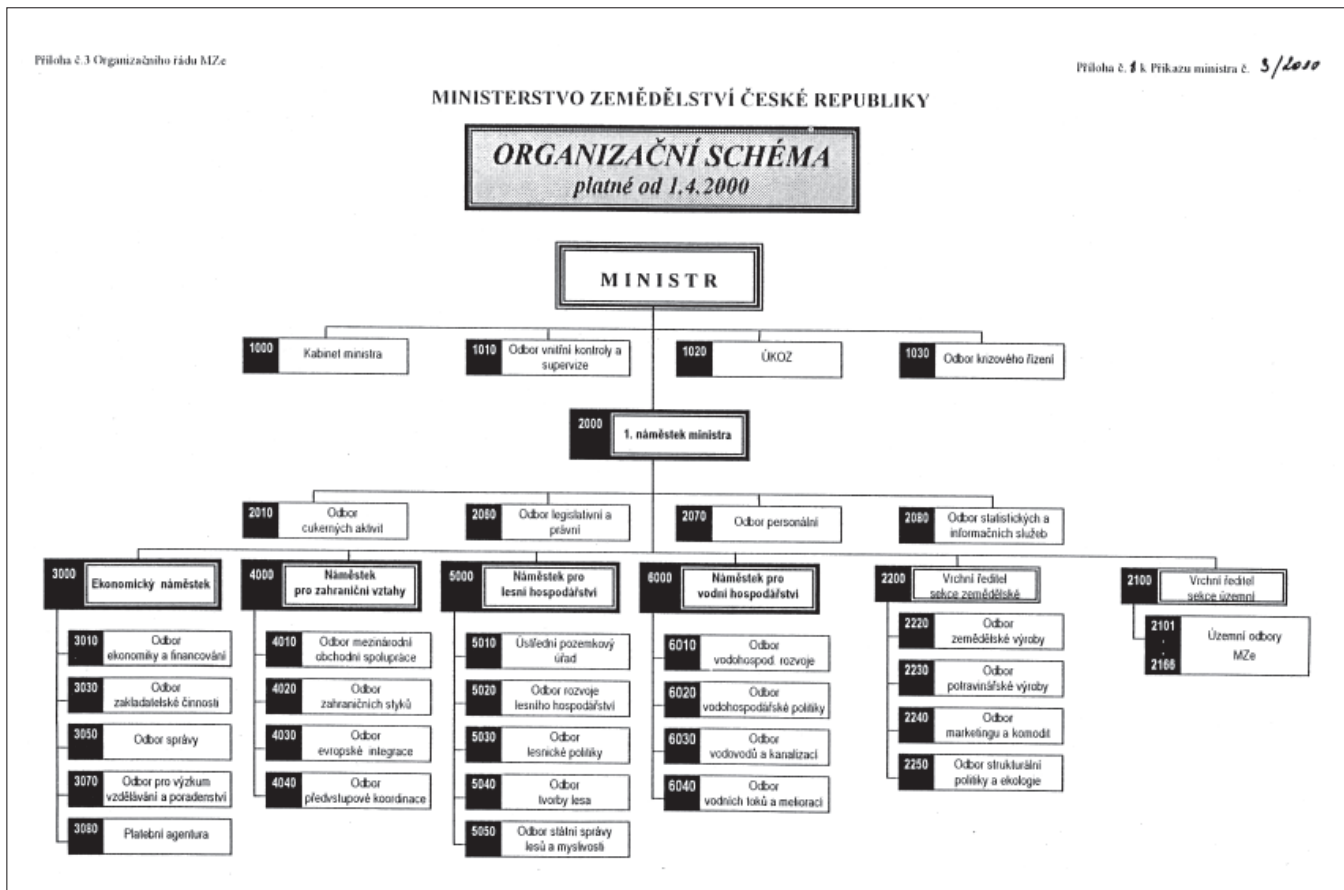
Příloha č.3 Organizačního řádu MZe

Příloha č. 1 k Příkazu ministra č. 3/2000

MINISTERSTVO ZEMĚDĚLSTVÍ ČESKÉ REPUBLIKY

ORGANIZAČNÍ SCHÉMA
platné od 1.4.2000

MINISTR

1000 Kabinet ministra

1010 Odbor vnitřní kontroly a supervize

1020 ÚKOZ

1030 Odbor krizového řízení

2000 1. náměstek ministra

2010 Odbor cukerných aktivit

2080 Odbor legislativní a právní

2070 Odbor personální

2080 Odbor statistických a informačních služeb

3000 Ekonomický náměstek

3010 Odbor ekonomiky a financování

3030 Odbor zakladatelské činnosti

3050 Odbor správy

3070 Odbor pro výzkum vzdělávání a poradenství

3080 Platební agentura

4000 Náměstek pro zahraniční vztahy

4010 Odbor mezinárodní obchodní spolupráce

4020 Odbor zahraničních styků

4030 Odbor evropské integrace

4040 Odbor předvstupové koordinace

5000 Náměstek pro lesní hospodářství

5010 Ústřední pozemkový úřad

5020 Odbor rozvoje lesního hospodářství

5030 Odbor lesnické politiky

5040 Odbor tvorby lesa

5050 Odbor státní správy lesů a myslivosti

6000 Náměstek pro vodní hospodářství

6010 Odbor vodohospod. rozvoje

6020 Odbor vodohospodářské politiky

6030 Odbor vodovodů a kanalizací

6040 Odbor vodních toků a meliorací

2200 Vrchní ředitel sekce zemědělské

2220 Odbor zemědělské výroby

2230 Odbor potravinářské výroby

2240 Odbor marketingu a komodit

2250 Odbor strukturální politiky a ekologie

2100 Vrchní ředitel sekce územní

2101 . . 2166 Územní odbory MZe